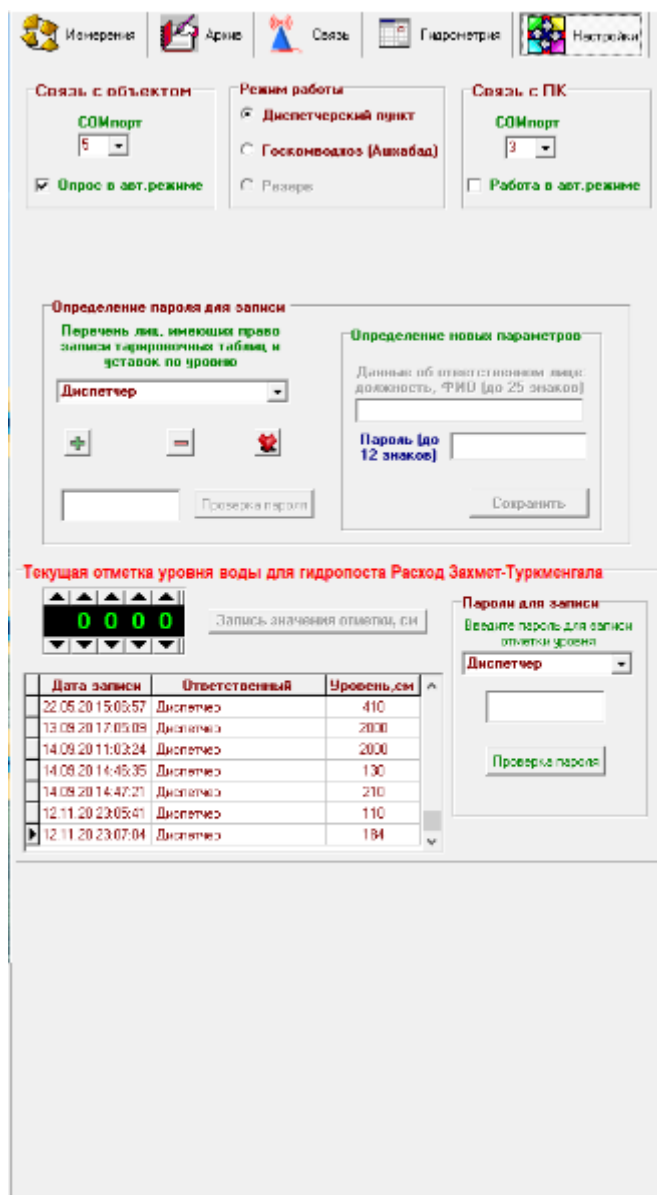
Измерения | Архив | Связь | Гидрометрия | Настройки

Связь с объектом
COMпорт
5
Опрос в авт.режиме

Режим работы
Диспетчерский пункт
Госкомводхоз (Ашхабад)
Резерв

Связь с ПК
COMпорт
3
Работа в авт.режиме

Определение пароля для записи
Перечень лиц, имеющих право записи тарировочных таблиц и уставок по уровню
Диспетчер
Проверка пароля

Определение новых параметров
Данные об ответственном лице: должность, ФИО (до 25 знаков)
Пароль (до 12 знаков)
Сохранить

Текущая отметка уровня воды для гидропоста Расход Захмет-Туркменгала
0 0 0 0
Запись значения отметки, см

| Дата записи | Ответственный | Уровень,см |
|---|---|---|
| 22.05.20 15:05:57 | Диспетчер | 410 |
| 13.09.20 17:05:09 | Диспетчер | 2000 |
| 14.09.20 11:03:24 | Диспетчер | 2000 |
| 14.09.20 14:45:35 | Диспетчер | 130 |
| 14.09.20 14:47:21 | Диспетчер | 210 |
| 12.11.20 23:05:41 | Диспетчер | 110 |
| 12.11.20 23:07:04 | Диспетчер | 184 |

Пароли для записи
Введите пароль для записи отметки уровня
Диспетчер
Проверка пароля